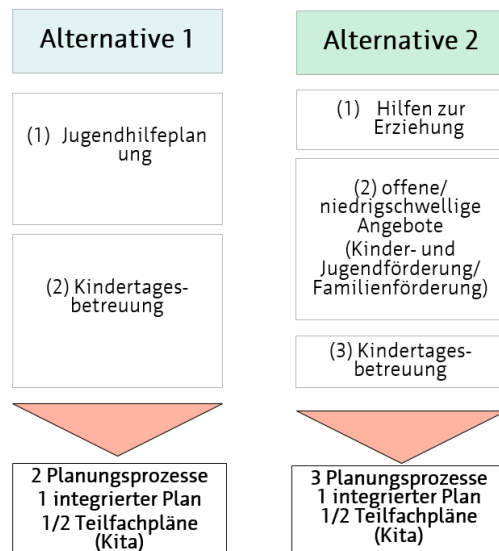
Alternative 1

(1) Jugendhilfeplanung

(2) Kindertagesbetreuung

2 Planungsprozesse
1 integrierter Plan
1/2 Teilfachpläne (Kita)

Alternative 2

(1) Hilfen zur Erziehung

(2) offene/ niedrigschwellige Angebote (Kinder- und Jugendförderung/ Familienförderung)

(3) Kindertagesbetreuung

3 Planungsprozesse
1 integrierter Plan
1/2 Teilfachpläne (Kita)